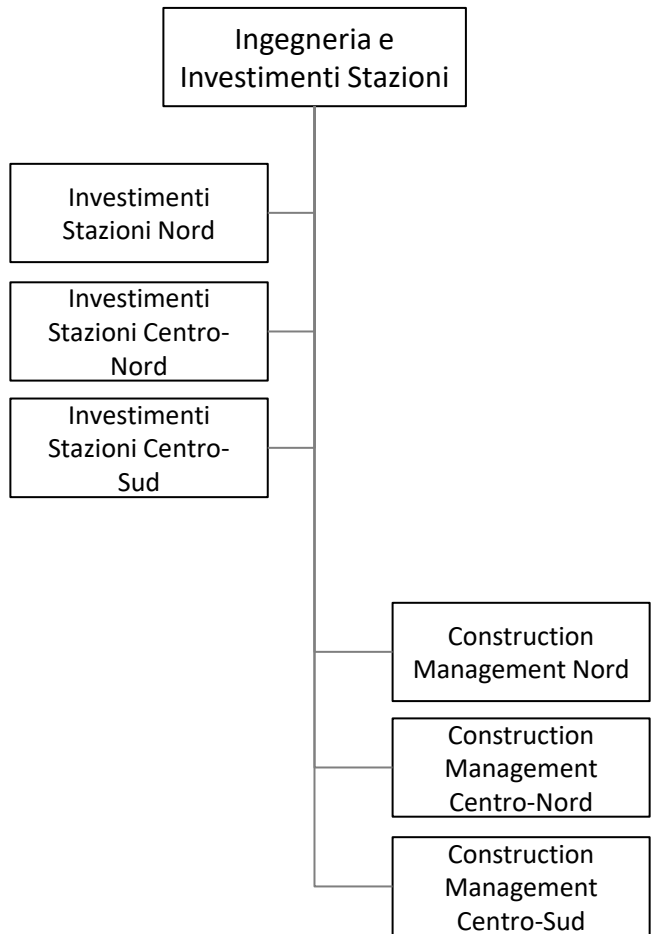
Ingegneria e Investimenti Stazioni

Investimenti Stazioni Nord

Investimenti Stazioni Centro-Nord

Investimenti Stazioni Centro-Sud

Construction Management Nord

Construction Management Centro-Nord

Construction Management Centro-Sud